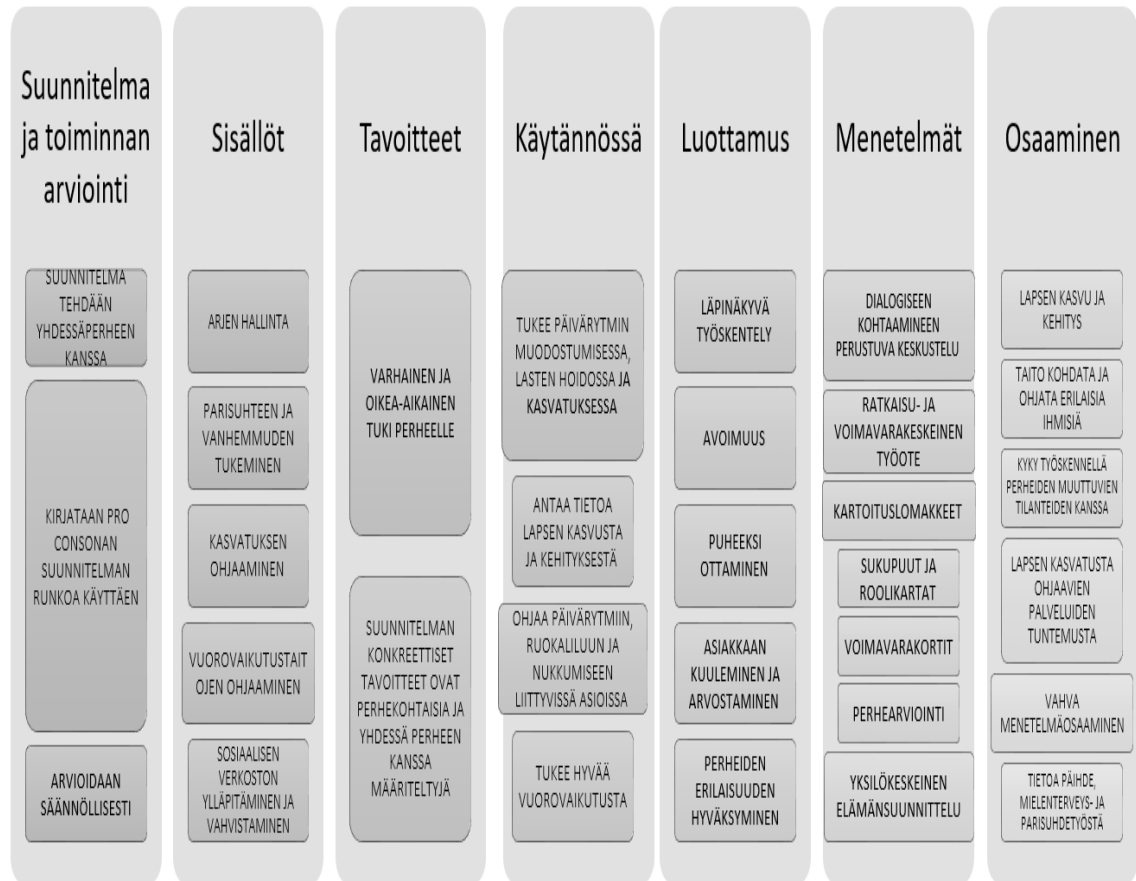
Suunnitelma ja toiminnan arviointi

SUUNNITELMA TEHDÄÄN YHDESSÄPERHEEN KANSSA

KIRJATAAN PRO CONSONAN SUUNNITELMAN RUNKOA KÄYTTÄEN

ARVIOIDAAN SÄÄNNÖLLISESTI

Sisällöt

ARJEN HALLINTA

PARISUHTEEN JA VANHEMMUDEN TUKEMINEN

KASVATUKSEN OHJAAMINEN

VUOROVAIKUTUSTAITOJEN OHJAAMINEN

SOSIAALISEN VERKOSTON YLLÄPITÄMINEN JA VAHVISTAMINEN

Tavoitteet

VARHAINEN JA OIKEA-AIKAINEN TUKI PERHEELLE

SUUNNITELMAN KONKREETTISET TAVOITTEET OVAT PERHEKOHTAISIA JA YHDESSÄ PERHEEN KANSSA MÄÄRITELTYJÄ

Käytännössä

TUKEE PÄIVÄRYTMIN MUODOSTUMISESSA, LASTEN HOIDOSSA JA KASVATUKSESSA

ANTAA TIETOA LAPSEN KASVUSTA JA KEHITYKSESTÄ

OHJAA PÄIVÄRYTMIIN, RUOKALILUUN JA NUKKUMISEEN LIITTYVISSÄ ASIOISSA

TUKEE HYVÄÄ VUOROVAIKUTUSTA

Luottamus

LÄPINÄKYVÄ TYÖSKENTELY

AVOIMUUS

PUHEEKSI OTTAMINEN

ASIAKKAAN KUULEMINEN JA ARVOSTAMINEN

PERHEIDEN ERILAISUUDEN HYVÄKSYMINEN

Menetelmät

DIALOGISEEN KOHTAAMINEEN PERUSTUVA KESKUSTELU

RATKAISU- JA VOIMAVARAKESKEINEN TYÖOTE

KARTOITUSLOMAKKEET

SUKUPUUT JA ROOLIKARTAT

VOIMAVARAKORTIT

PERHEARVIOINTI

YKSILÖKESKEINEN ELÄMÄNSUUNNITTELU

Osaaminen

LAPSEN KASVU JA KEHITYS

TAITO KOHDATA JA OHJATA ERILAISIA IHMISIÄ

KYKY TYÖSKENNELLÄ PERHEIDEN MUUTTUVIEN TILANTEIDEN KANSSA

LAPSEN KASVATUSTA OHJAAVIEN PALVELUIDEN TUNTEMUSTA

VAHVA MENETELMÄOSAAMINEN

TIETOA PÄIHDE, MIELENTERVEYS- JA PARISUHDETYÖSTÄ